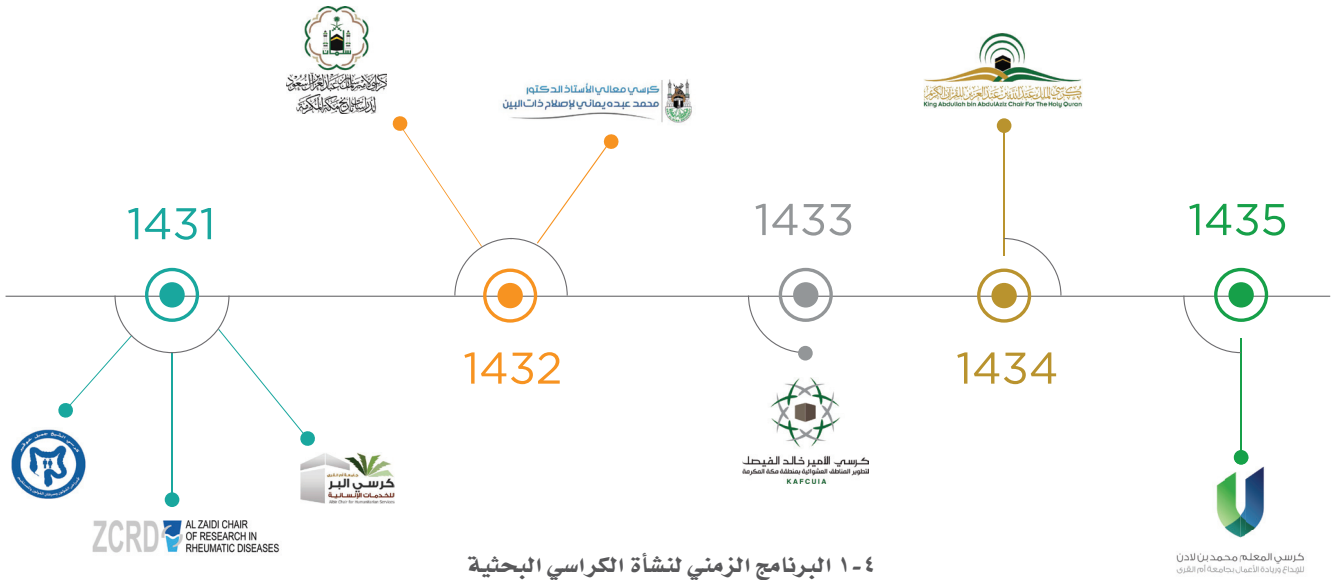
1431

1432

1433

1434

1435

كرسي معالي الأستاذ الدكتور محمد عبده يماني لإصلاح ذات البين

King Abdullah bin AbdulAziz Chair For The Holy Quran

ZCRD AL ZAIDI CHAIR OF RESEARCH IN RHEUMATIC DISEASES

كرسي البر للخدمات الإنسانية

كرسي الأمير خالد الفيصل لتطوير المناطق العشوائية بمنطقة مكة المكرمة

KAFCUIA

كرسي المعلم محمد بن لادن للإبداع وريادة الأعمال بجامعة أم القرى

٤-١ البرنامج الزمني لنشأة الكراسي البحثية